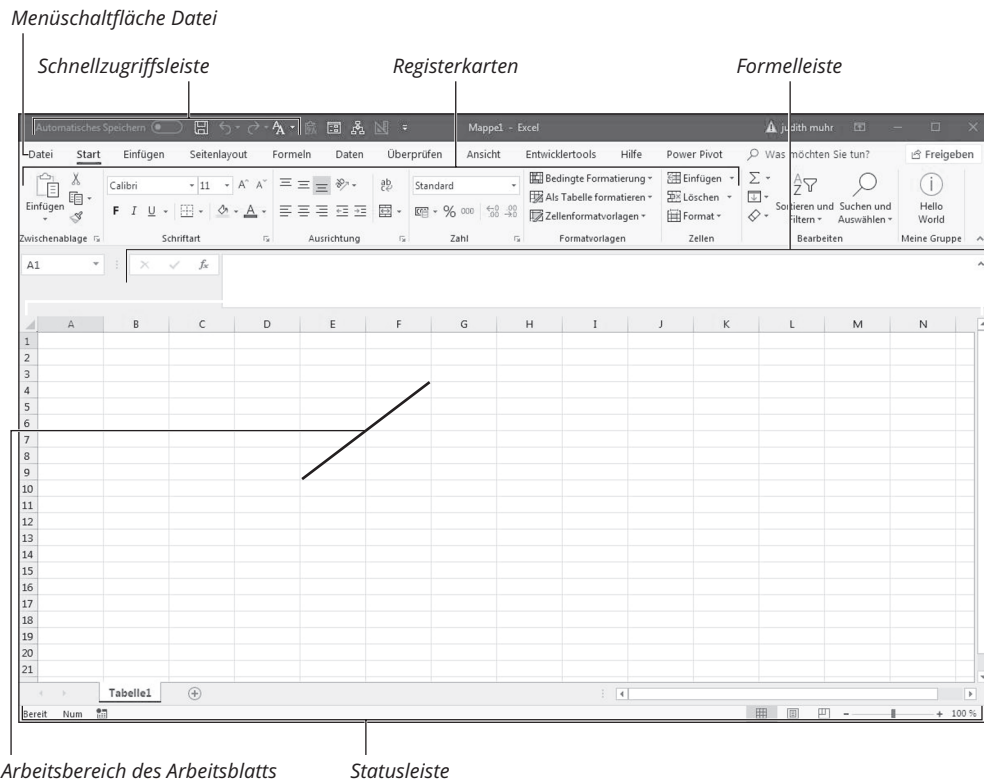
Menüschaltfläche Datei

Schnellzugriffsleiste

Registerkarten

Formelleiste

Automatisches Speichern

Mappe1 - Excel

judith muhr

Datei Start Einfügen Seitenlayout Formeln Daten Überprüfen Ansicht Entwicklertools Hilfe Power Pivot Was möchten Sie tun? Freigeben

Einfügen

Calibri 11

F K U

Standard

% 000

Bedingte Formatierung

Als Tabelle formatieren

Zellenformatvorlagen

Einfügen

Löschen

Format

Sortieren und Filtern

Suchen und Auswählen

Hello World

Zwischenablage Schriftart Ausrichtung Zahl Formatvorlagen Zellen Bearbeiten Meine Gruppe

A1

$f_x$

| | A | B | C | D | E | F | G | H | I | J | K | L | M | N |
|---|---|---|---|---|---|---|---|---|---|---|---|---|---|---|
| 1 | | | | | | | | | | | | | | |
| 2 | | | | | | | | | | | | | | |
| 3 | | | | | | | | | | | | | | |
| 4 | | | | | | | | | | | | | | |
| 5 | | | | | | | | | | | | | | |
| 6 | | | | | | | | | | | | | | |
| 7 | | | | | | | | | | | | | | |
| 8 | | | | | | | | | | | | | | |
| 9 | | | | | | | | | | | | | | |
| 10 | | | | | | | | | | | | | | |
| 11 | | | | | | | | | | | | | | |
| 12 | | | | | | | | | | | | | | |
| 13 | | | | | | | | | | | | | | |
| 14 | | | | | | | | | | | | | | |
| 15 | | | | | | | | | | | | | | |
| 16 | | | | | | | | | | | | | | |
| 17 | | | | | | | | | | | | | | |
| 18 | | | | | | | | | | | | | | |
| 19 | | | | | | | | | | | | | | |
| 20 | | | | | | | | | | | | | | |
| 21 | | | | | | | | | | | | | | |

Tabelle1

Bereit Num

100 %

Arbeitsbereich des Arbeitsblatts

Statusleiste